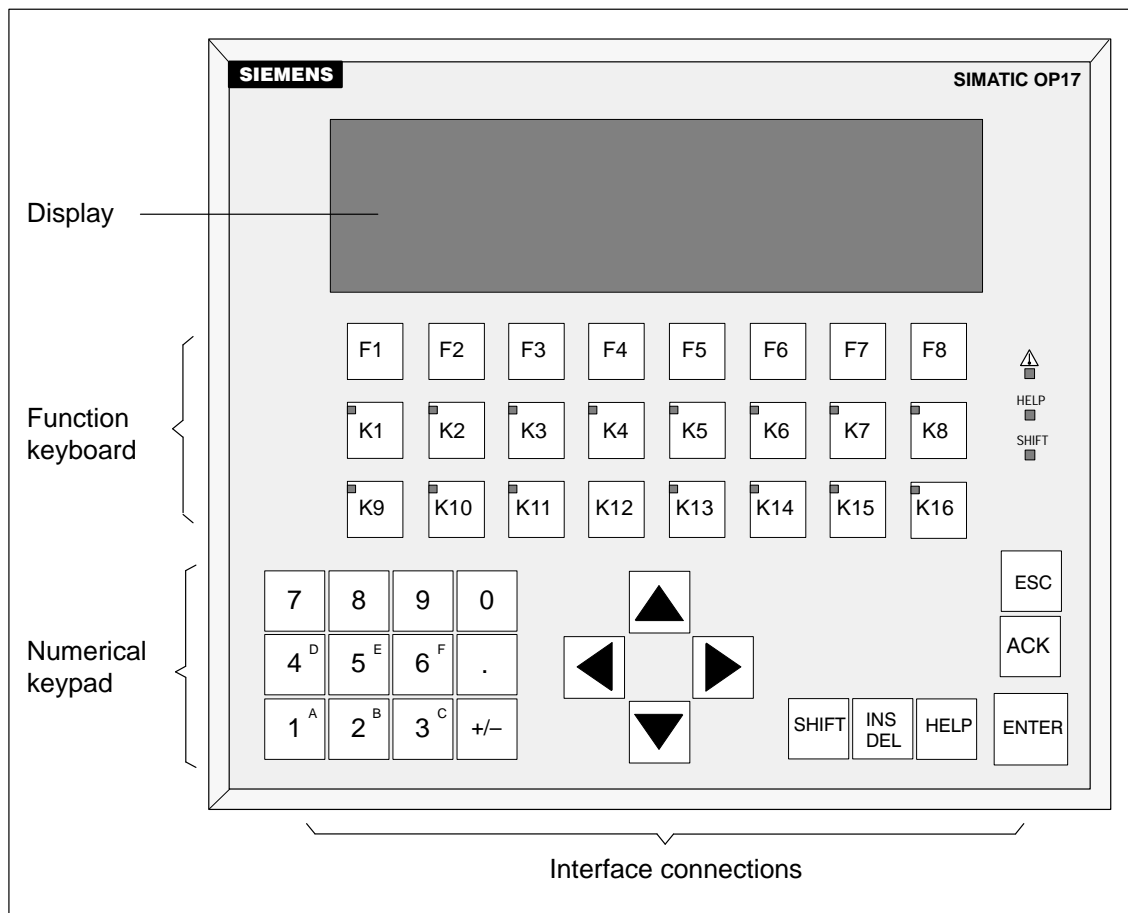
SIEMENS

SIMATIC OP17

Display

F1 F2 F3 F4 F5 F6 F7 F8

⚠

Function keyboard

K1 K2 K3 K4 K5 K6 K7 K8

HELP

SHIFT

K9 K10 K11 K12 K13 K14 K15 K16

ESC

7 8 9 0

Numerical keypad

$4^D$ $5^E$ $6^F$ .

ACK

$1^A$ $2^B$ $3^C$ +/–

SHIFT INS DEL HELP ENTER

Interface connections